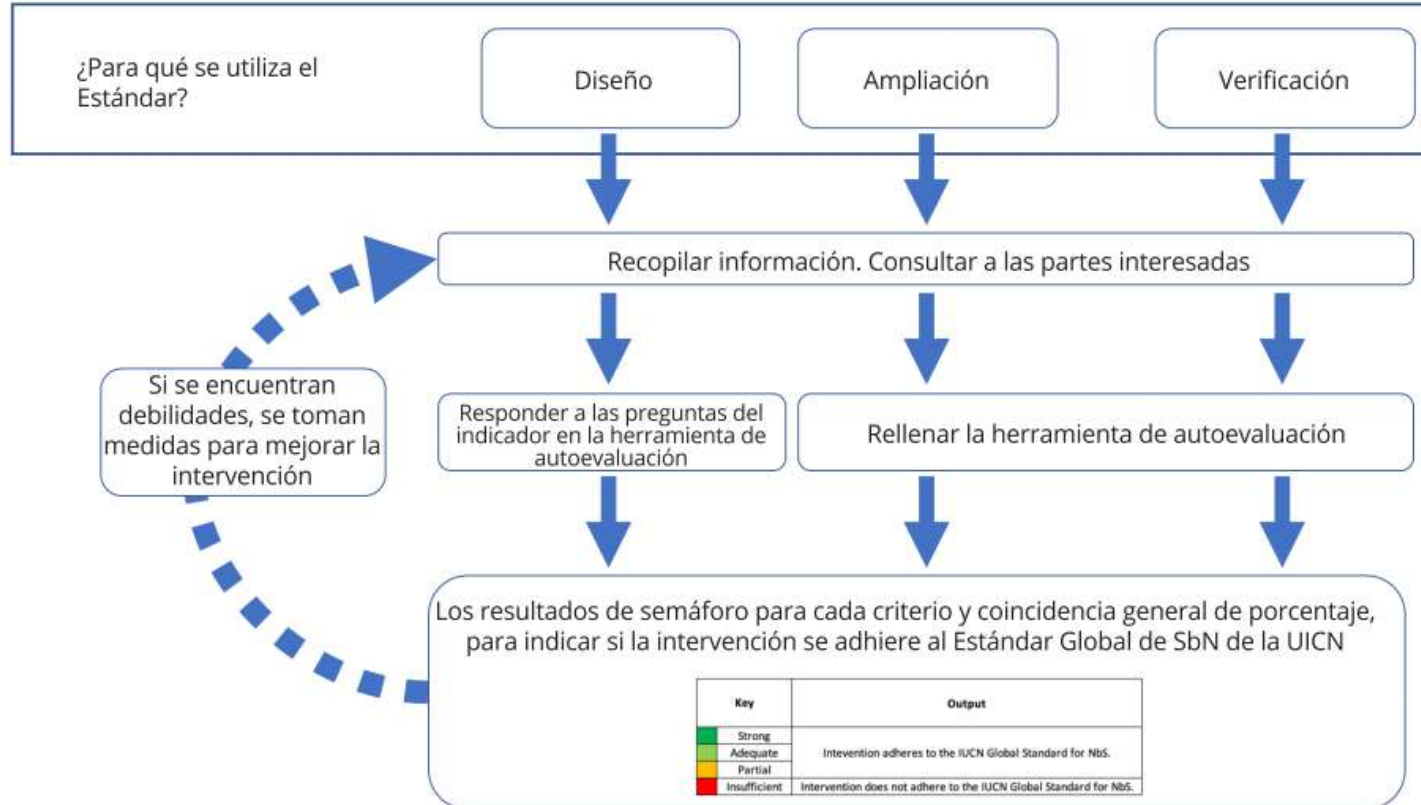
¿Para qué se utiliza el Estándar?

Diseño

Ampliación

Verificación

Recopilar información. Consultar a las partes interesadas

Si se encuentran debilidades, se toman medidas para mejorar la intervención

Responder a las preguntas del indicador en la herramienta de autoevaluación

Rellenar la herramienta de autoevaluación

Los resultados de semáforo para cada criterio y coincidencia general de porcentaje, para indicar si la intervención se adhiere al Estándar Global de SbN de la UICN

| Key | Output |
|---|---|
| Strong | Intevention adheres to the IUCN Global Standard for NbS. |
| Adequate | |
| Partial | |
| Insufficient | Intervention does not adhere to the IUCN Global Standard for NbS. |